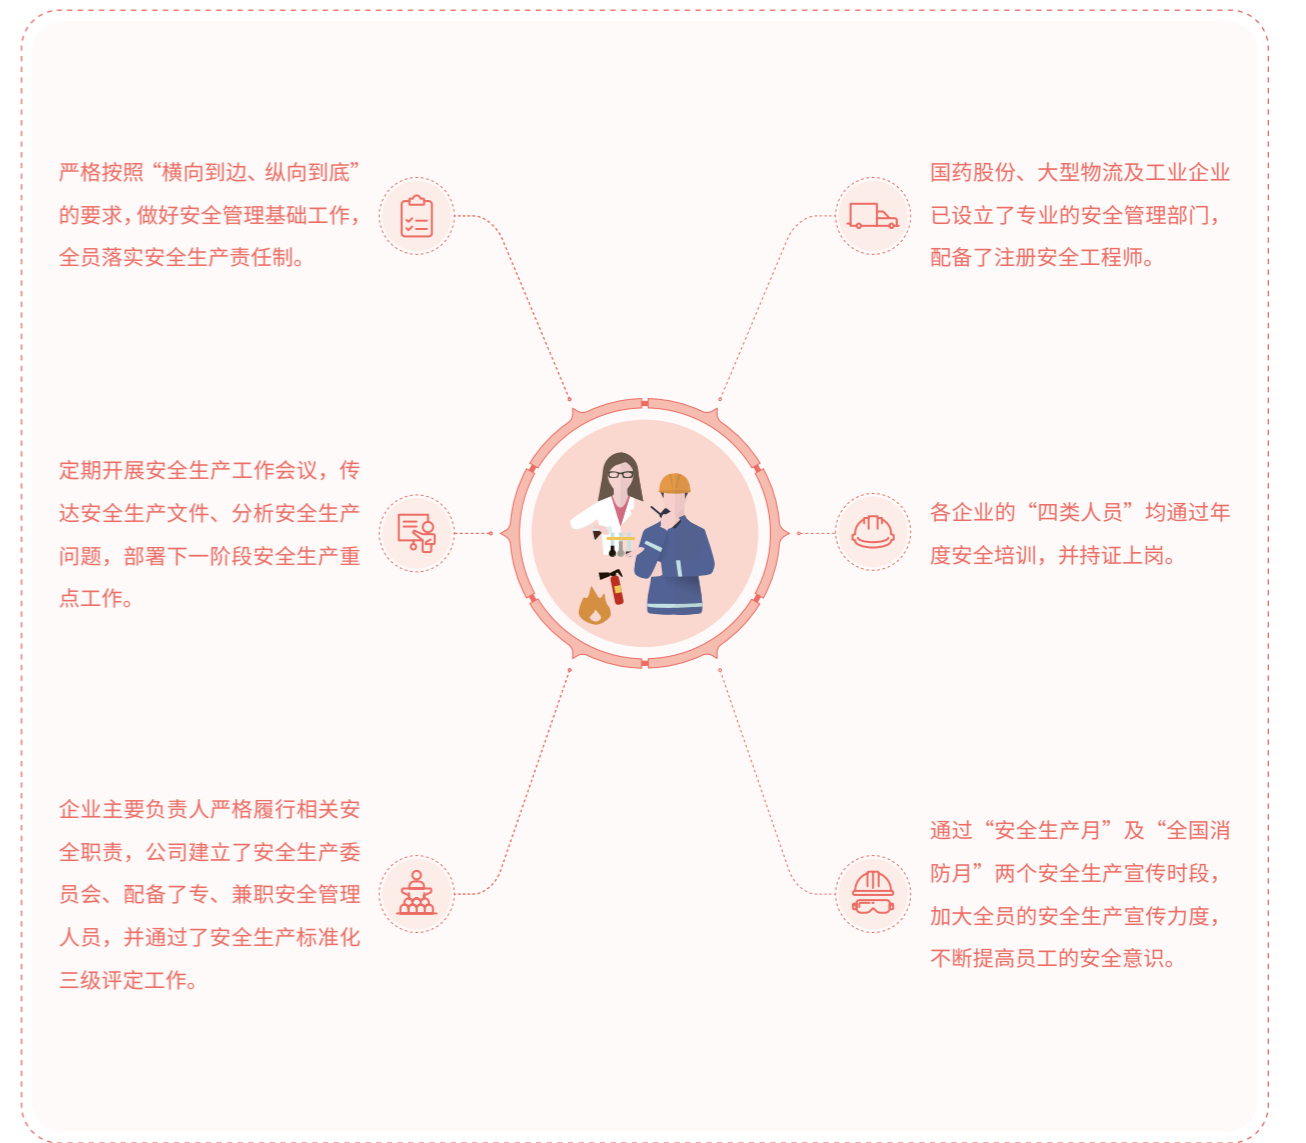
严格按照“横向到边、纵向到底”的要求，做好安全管理基础工作，全员落实安全生产责任制。

国药股份、大型物流及工业企业已设立了专业的安全管理部门，配备了注册安全工程师。

定期开展安全生产工作会议，传达安全生产文件、分析安全生产问题，部署下一阶段安全生产重点工作。

各企业的“四类人员”均通过年度安全培训，并持证上岗。

企业主要负责人严格履行相关安全职责，公司建立了安全生产委员会、配备了专、兼职安全管理人员，并通过了安全生产标准化三级评定工作。

通过“安全生产月”及“全国消防月”两个安全生产宣传时段，加大全员的安全生产宣传力度，不断提高员工的安全意识。